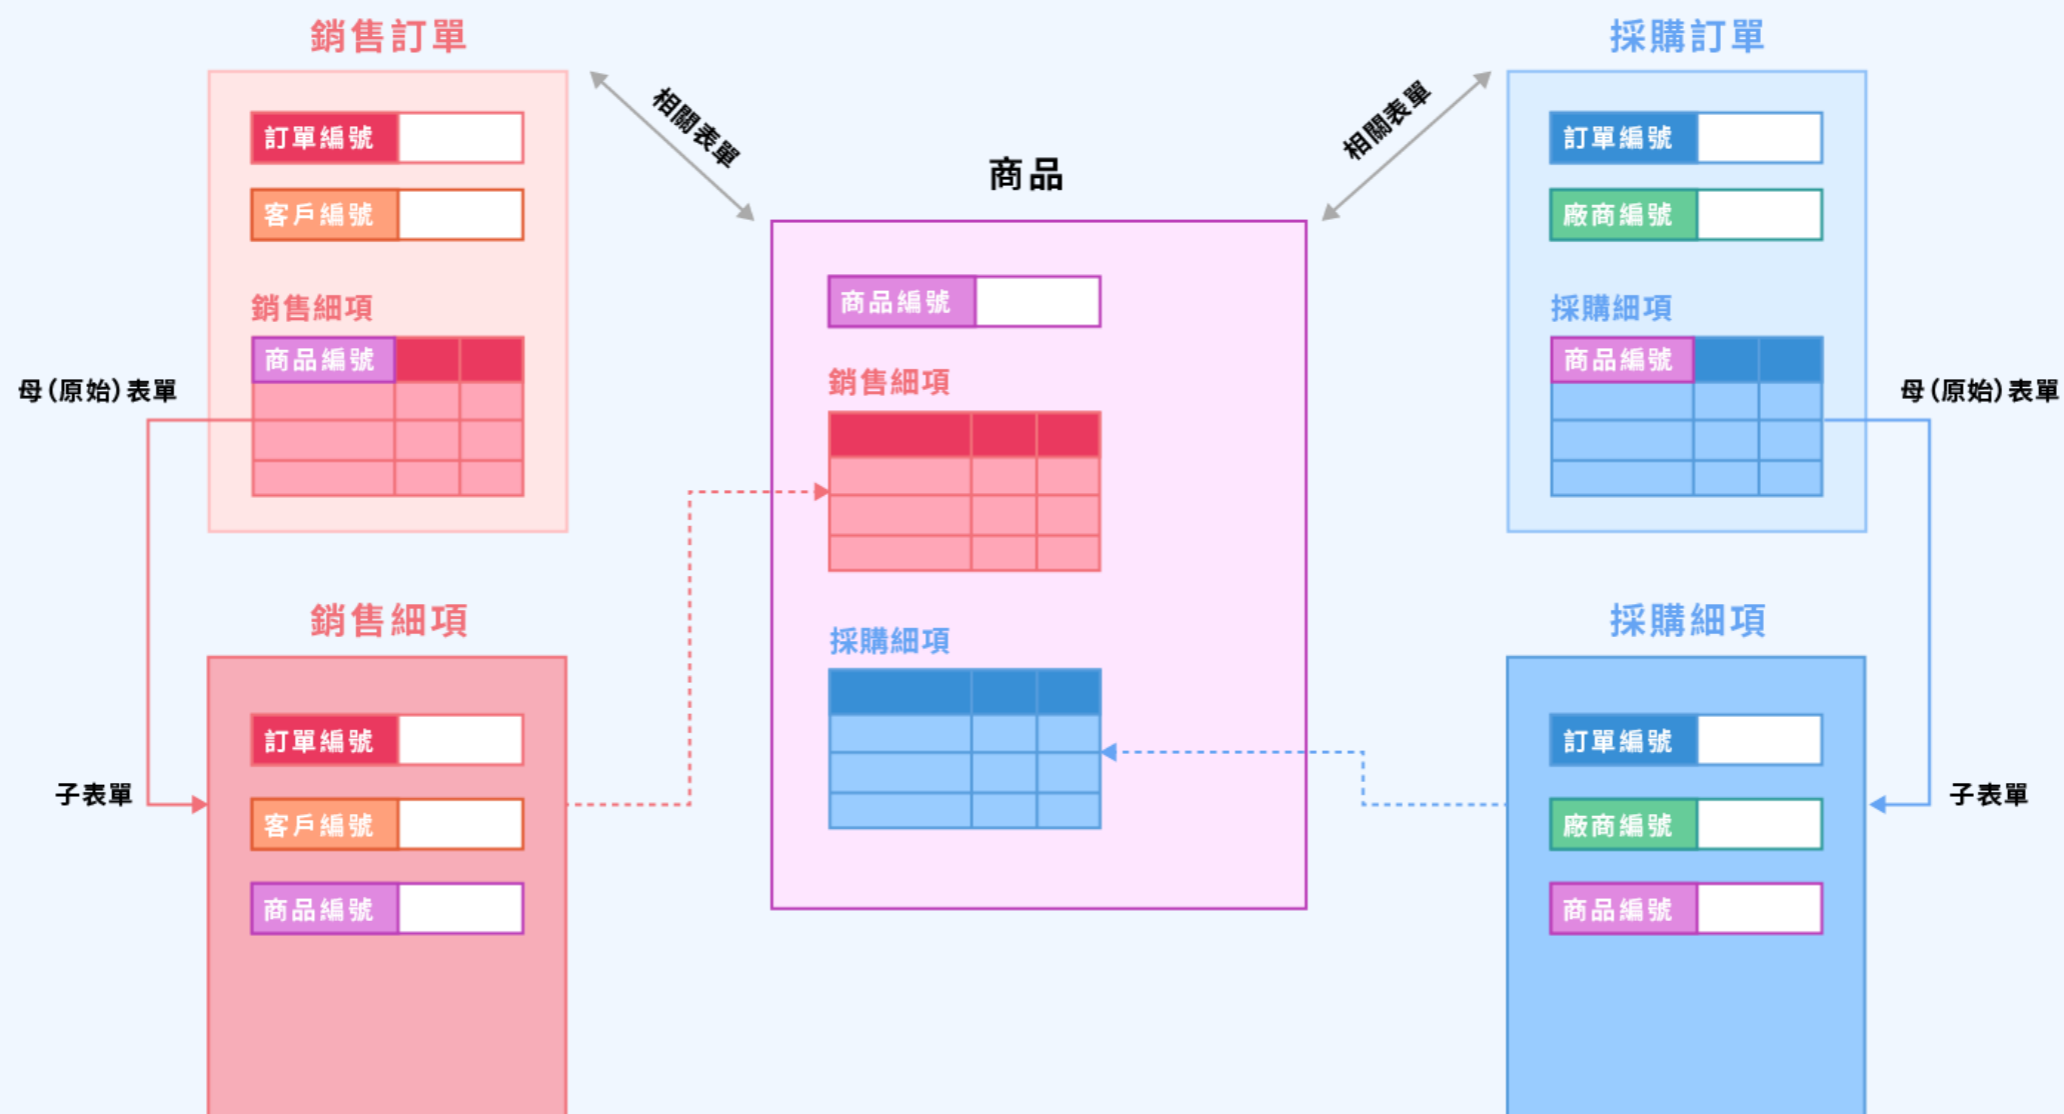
銷售訂單

訂單編號

客戶編號

銷售細項

商品編號

母(原始)表單

子表單

相關表單

商品

商品編號

銷售細項

採購細項

相關表單

採購訂單

訂單編號

廠商編號

採購細項

商品編號

母(原始)表單

子表單

銷售細項

訂單編號

客戶編號

商品編號

採購細項

訂單編號

廠商編號

商品編號